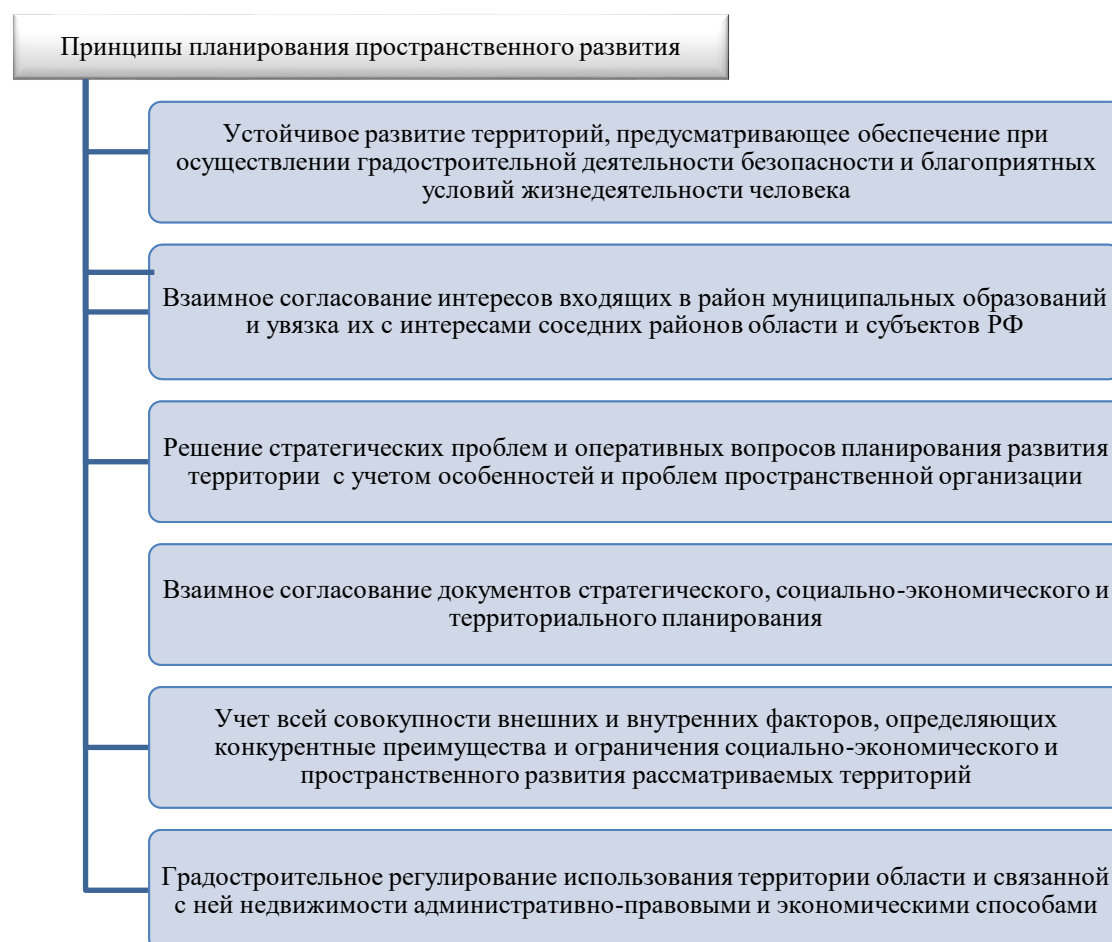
Принципы планирования пространственного развития

Устойчивое развитие территорий, предусматривающее обеспечение при осуществлении градостроительной деятельности безопасности и благоприятных условий жизнедеятельности человека

Взаимное согласование интересов входящих в район муниципальных образований и увязка их с интересами соседних районов области и субъектов РФ

Решение стратегических проблем и оперативных вопросов планирования развития территории с учетом особенностей и проблем пространственной организации

Взаимное согласование документов стратегического, социально-экономического и территориального планирования

Учет всей совокупности внешних и внутренних факторов, определяющих конкурентные преимущества и ограничения социально-экономического и пространственного развития рассматриваемых территорий

Градостроительное регулирование использования территории области и связанной с ней недвижимости административно-правовыми и экономическими способами